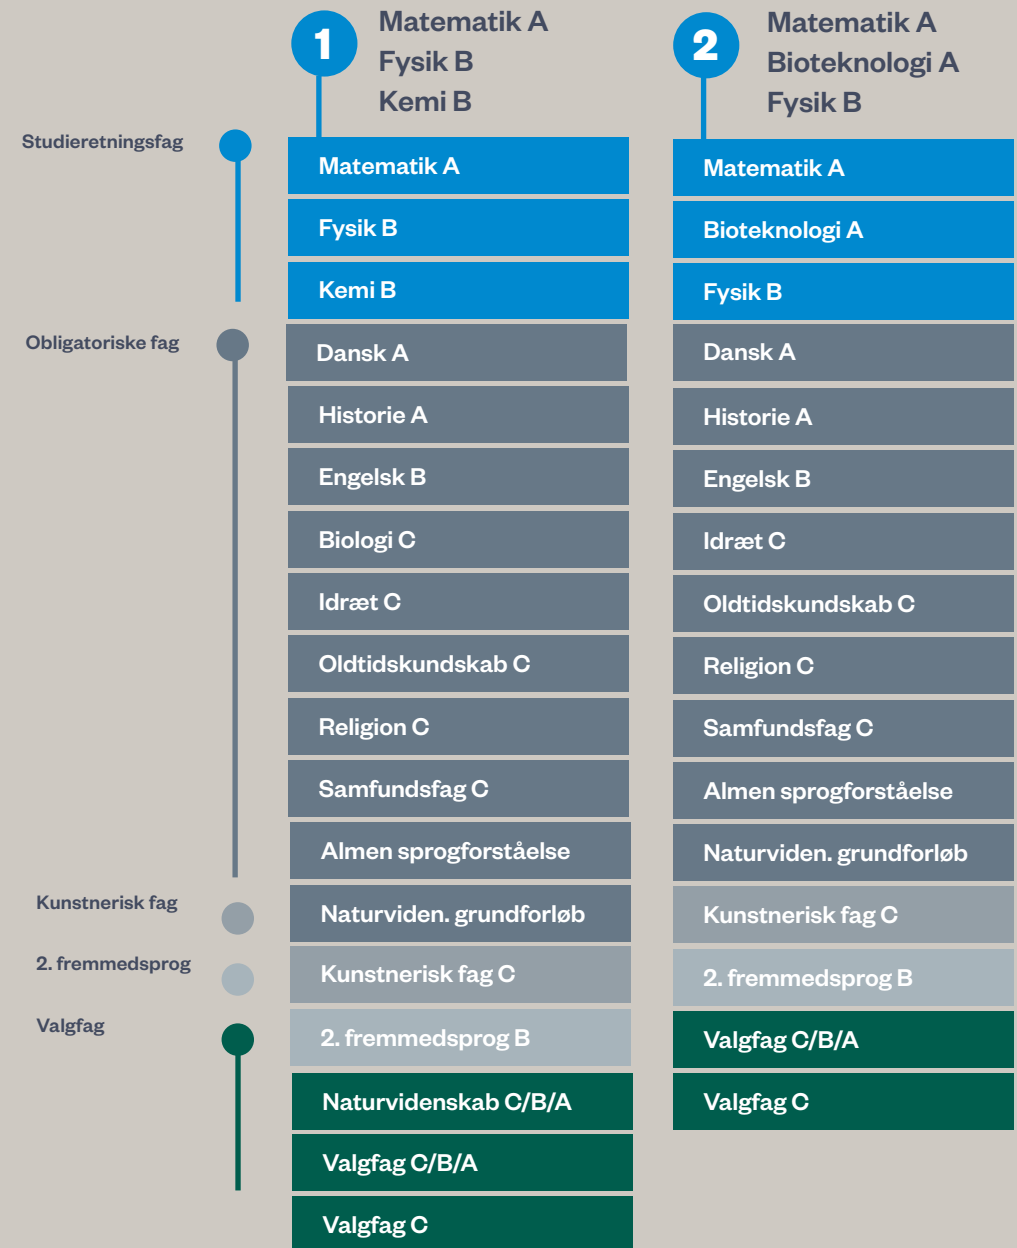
1
Matematik A
Fysik B
Kemi B

2
Matematik A
Bioteknologi A
Fysik B

Studieretningsfag
Obligatoriske fag
Kunstnerisk fag
2. fremmedsprog
Valgfag

Matematik A
Fysik B
Kemi B
Dansk A
Historie A
Engelsk B
Biologi C
Idræt C
Oldtidskundskab C
Religion C
Samfundsfag C
Almen sprogforståelse
Naturviden. grundforløb
Kunstnerisk fag C
2. fremmedsprog B
Naturvidenskab C/B/A
Valgfag C/B/A
Valgfag C

Matematik A
Bioteknologi A
Fysik B
Dansk A
Historie A
Engelsk B
Idræt C
Oldtidskundskab C
Religion C
Samfundsfag C
Almen sprogforståelse
Naturviden. grundforløb
Kunstnerisk fag C
2. fremmedsprog B
Valgfag C/B/A
Valgfag C